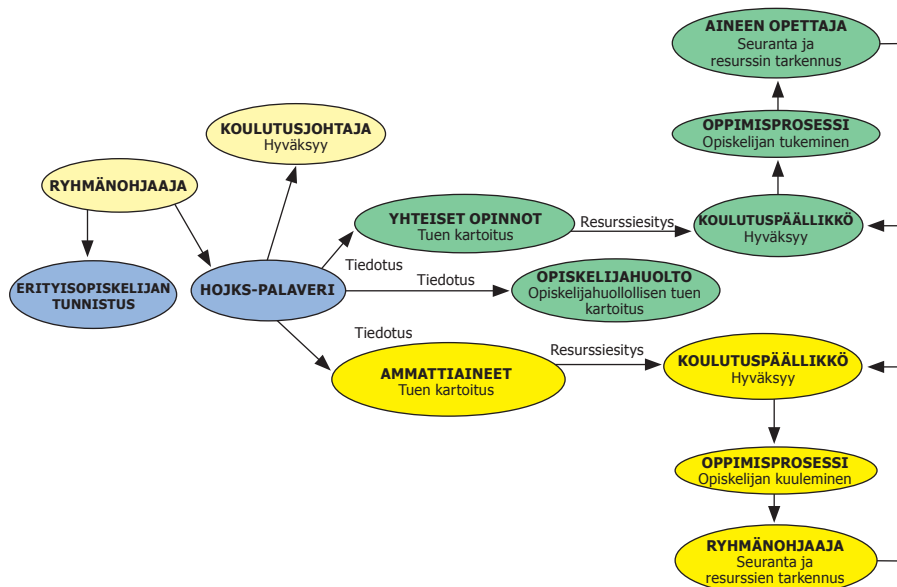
AINEEN OPETTAJA
Seuranta ja resurssin tarkennus

OPPIMISPROSESSI
Opiskelijan tukeminen

KOULUTUSJOHTAJA
Hyväksyy

RYHMÄNOHJAAJA

YHTEISET OPINNOT
Tuen kartoitus

Resurssiesitys

KOULUTUSPÄÄLLIKKÖ
Hyväksyy

Tiedotus

ERITYISOPISKELIJAN TUNNISTUS

HOJKS-PALAVERI

Tiedotus

OPISKELIJAHUOLTO
Opiskelijahuollollisen tuen kartoitus

Tiedotus

AMMATTIAINEET
Tuen kartoitus

Resurssiesitys

KOULUTUSPÄÄLLIKKÖ
Hyväksyy

OPPIMISPROSESSI
Opiskelijan kuuleminen

RYHMÄNOHJAAJA
Seuranta ja resurssien tarkennus